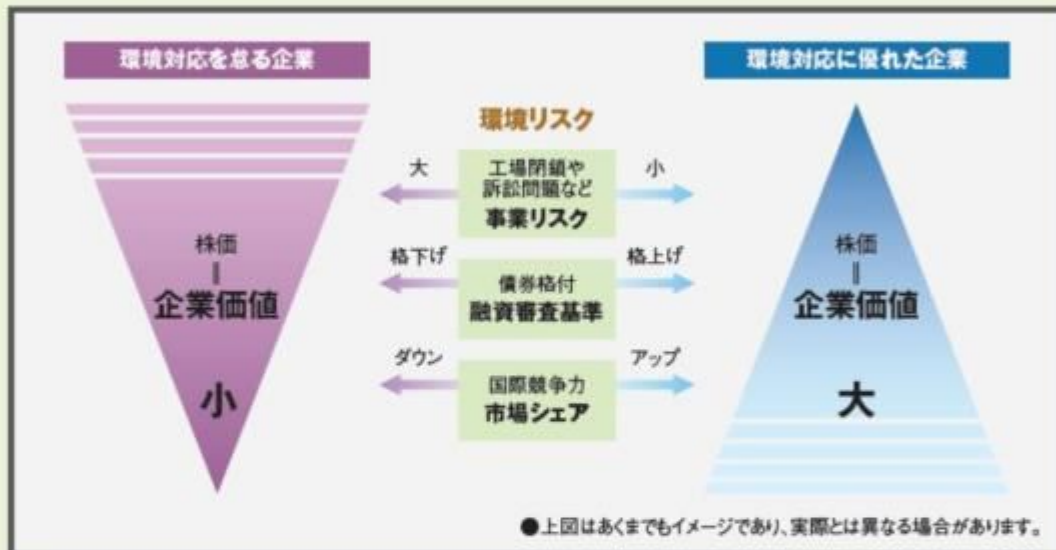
環境対応を怠る企業

株価
||
企業価値

小

環境リスク

大

工場閉鎖や
訴訟問題など
事業リスク

小

格下げ

債券格付
融資審査基準

格上げ

ダウン

国際競争力
市場シェア

アップ

環境対応に優れた企業

株価
||
企業価値

大

●上図はあくまでもイメージであり、実際とは異なる場合があります。